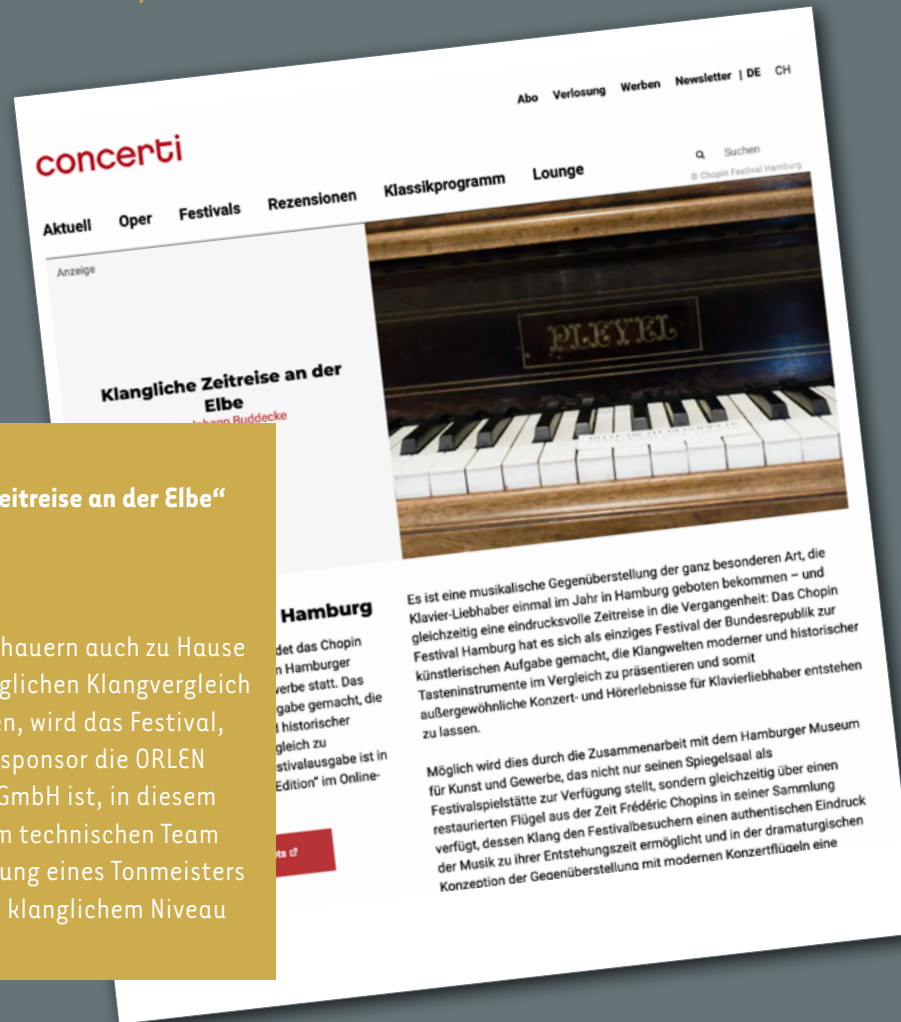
Abo Verlosung Werben Newsletter | DE CH

concerti

Suchen

Aktuell Oper Festivals Rezensionen Klassikprogramm Lounge

© Chopin Festival Hamburg

Anzeige

PLEYEL

Klangliche Zeitreise an der Elbe
Johann Buddecke

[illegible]eitreise an der Elbe“

Hamburg

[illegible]det das Chopin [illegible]n Hamburger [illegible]erbe statt. Das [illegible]gabe gemacht, die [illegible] historischer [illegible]gleich zu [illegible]stivalausgabe ist in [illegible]Edition“ im Online-

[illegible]hauern auch zu Hause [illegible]glichen Klangvergleich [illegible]en, wird das Festival, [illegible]sponsor die ORLEN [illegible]GmbH ist, in diesem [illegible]m technischen Team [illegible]ung eines Tonmeisters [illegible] klanglichem Niveau

Es ist eine musikalische Gegenüberstellung der ganz besonderen Art, die Klavier-Liebhaber einmal im Jahr in Hamburg geboten bekommen – und gleichzeitig eine eindrucksvolle Zeitreise in die Vergangenheit: Das Chopin Festival Hamburg hat es sich als einziges Festival der Bundesrepublik zur künstlerischen Aufgabe gemacht, die Klangwelten moderner und historischer Tasteninstrumente im Vergleich zu präsentieren und somit außergewöhnliche Konzert- und Hörerlebnisse für Klavierliebhaber entstehen zu lassen.

Möglich wird dies durch die Zusammenarbeit mit dem Hamburger Museum für Kunst und Gewerbe, das nicht nur seinen Spiegelsaal als Festivalspielstätte zur Verfügung stellt, sondern gleichzeitig über einen restaurierten Flügel aus der Zeit Frédéric Chopins in seiner Sammlung verfügt, dessen Klang den Festivalbesuchern einen authentischen Eindruck der Musik zu ihrer Entstehungszeit ermöglicht und in der dramaturgischen Konzeption der Gegenüberstellung mit modernen Konzertflügeln eine